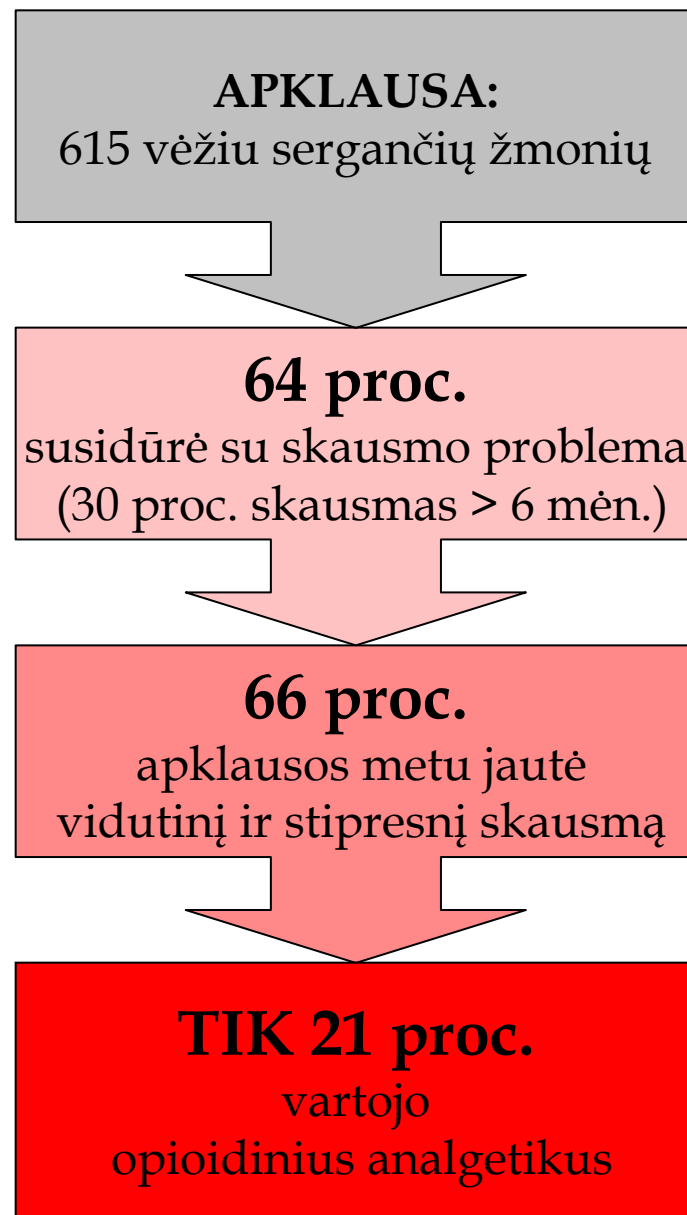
APKLAUSA:
615 vėžiu sergančių žmonių

64 proc.
susidūrė su skausmo problema
(30 proc. skausmas > 6 mėn.)

66 proc.
apklausos metu jautė
vidutinį ir stipresnį skausmą

TIK 21 proc.
vartojo
opioidinius analgetikus